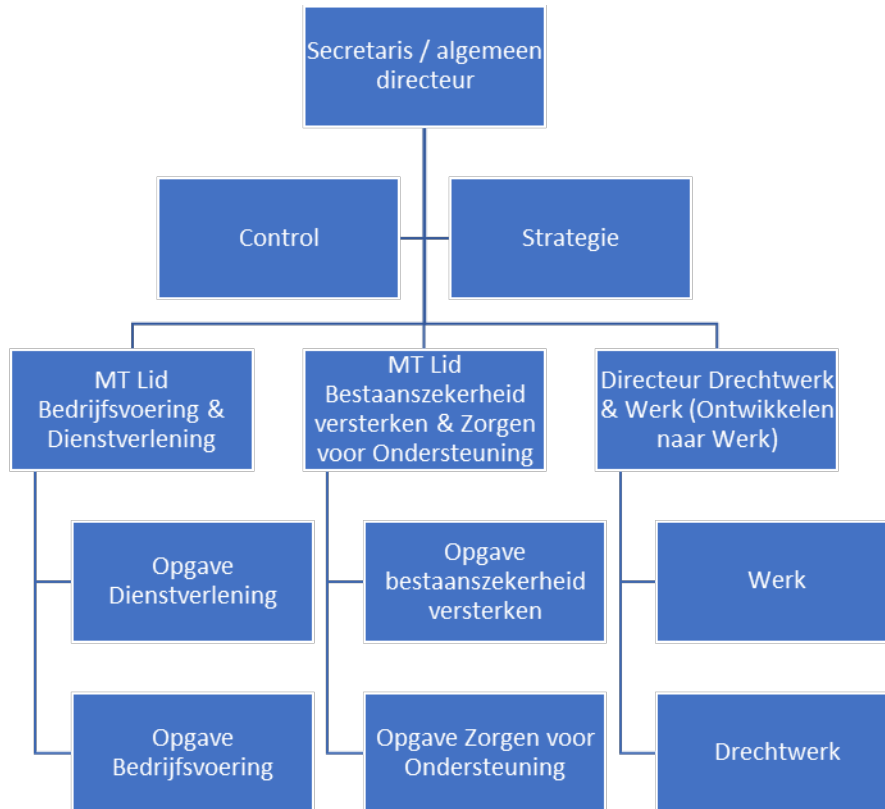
Secretaris / algemeen directeur

Control

Strategie

MT Lid Bedrijfsvoering & Dienstverlening

MT Lid Bestaanszekerheid versterken & Zorgen voor Ondersteuning

Directeur Drechtwerk & Werk (Ontwikkelen naar Werk)

Opgave Dienstverlening

Opgave Bedrijfsvoering

Opgave bestaanszekerheid versterken

Opgave Zorgen voor Ondersteuning

Werk

Drechtwerk